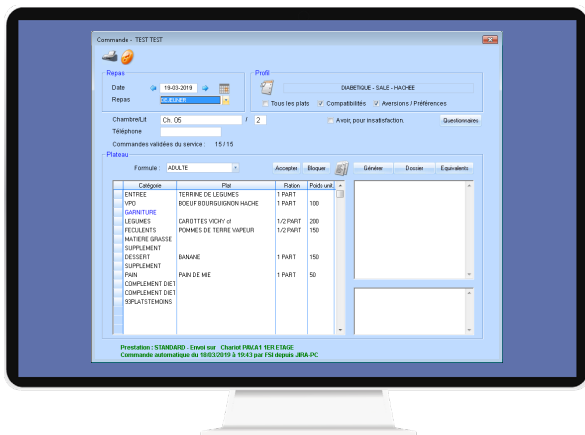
Commande - TEST TEST

Repas

Date 19-03-2019

Repas DEJEUNER

Profil

DIABETIQUE - SALE - HACHEE

Tous les plats Compatibilités Aversions / Préférences

Chambre/Lit Ch. 05 / 2

Avoir, pour insatisfaction.

Questionnaires

Téléphone

Commandes validées du service : 15 / 15

Plateau

Formule : ADULTE

Accepter Bloquer

Générer Dossier Equivalents

| Catégorie | Plat | Ration | Poids unit. |
|---|---|---|---|
| ENTREE | TERRINE DE LEGUMES | 1 PART | |
| VPO | BOEUF BOURGUIGNON HACHE | 1 PART | 100 |
| GARNITURE | | | |
| LEGUMES | CAROTTES VICHY cf | 1/2 PART | 200 |
| FECULENTS | POMMES DE TERRE VAPEUR | 1/2 PART | 150 |
| MATIERE GRASSE | | | |
| SUPPLEMENT | | | |
| DESSERT | BANANE | 1 PART | 150 |
| SUPPLEMENT | | | |
| PAIN | PAIN DE MIE | 1 PART | 50 |
| COMPLEMENT DIET | | | |
| COMPLEMENT DIET | | | |
| 93PLATSTEMOINS | | | |

Prestation : STANDARD - Envoi sur Chariot PAV.A1 1ER ETAGE
Commande automatique du 18/03/2019 à 19:43 par FSI depuis JIRA-PC